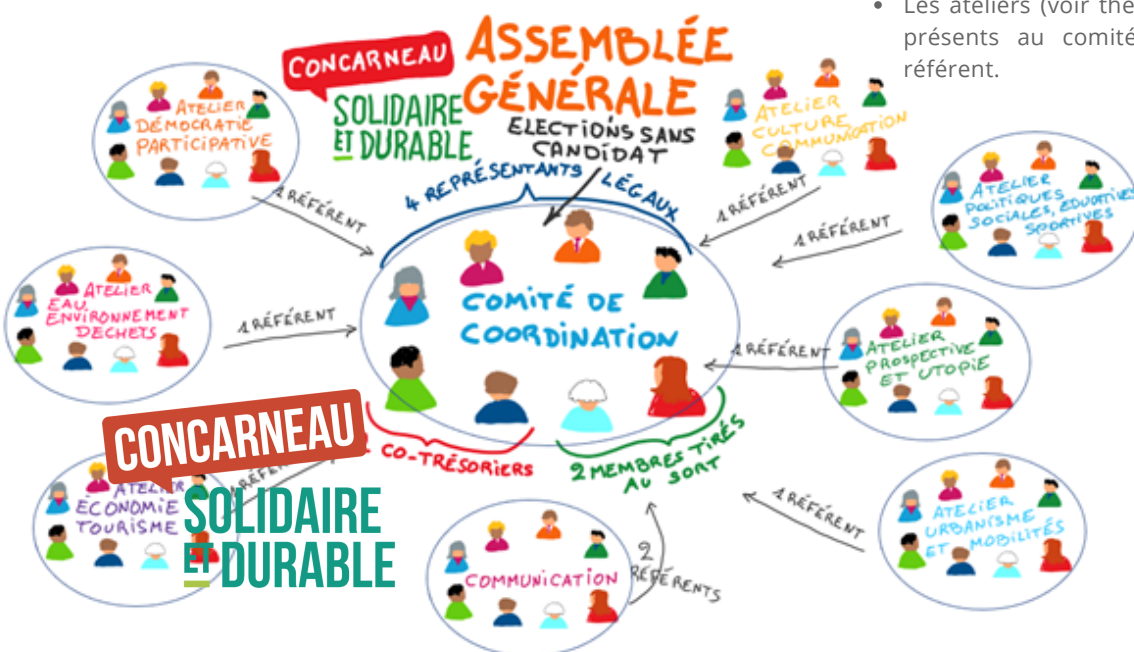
• Les ateliers (voir the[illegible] présents au comité référent.

CONCARNEAU SOLIDAIRE ET DURABLE

ASSEMBLÉE GÉNÉRALE

ELECTIONS SANS CANDIDAT

4 REPRÉSENTANTS LÉGAUX

COMITÉ DE COORDINATION

2 CO-TRÉSORIERS

2 MEMBRES TIRÉS AU SORT

ATELIER DÉMOCRATIE PARTICIPATIVE

1 RÉFÉRENT

ATELIER CULTURE COMMUNICATION

1 RÉFÉRENT

ATELIER POLITIQUES SOCIALES, ÉDUCATIVES SPORTIVES

1 RÉFÉRENT

ATELIER EAU, ENVIRONNEMENT DÉCHETS

1 RÉFÉRENT

ATELIER PROSPECTIVE ET UTOPIE

1 RÉFÉRENT

ATELIER ÉCONOMIE TOURISME

1 RÉFÉRENT

COMMUNICATION

2 RÉFÉRENTS

ATELIER URBANISME ET MOBILITÉS

1 RÉFÉRENT

CONCARNEAU SOLIDAIRE ET DURABLE